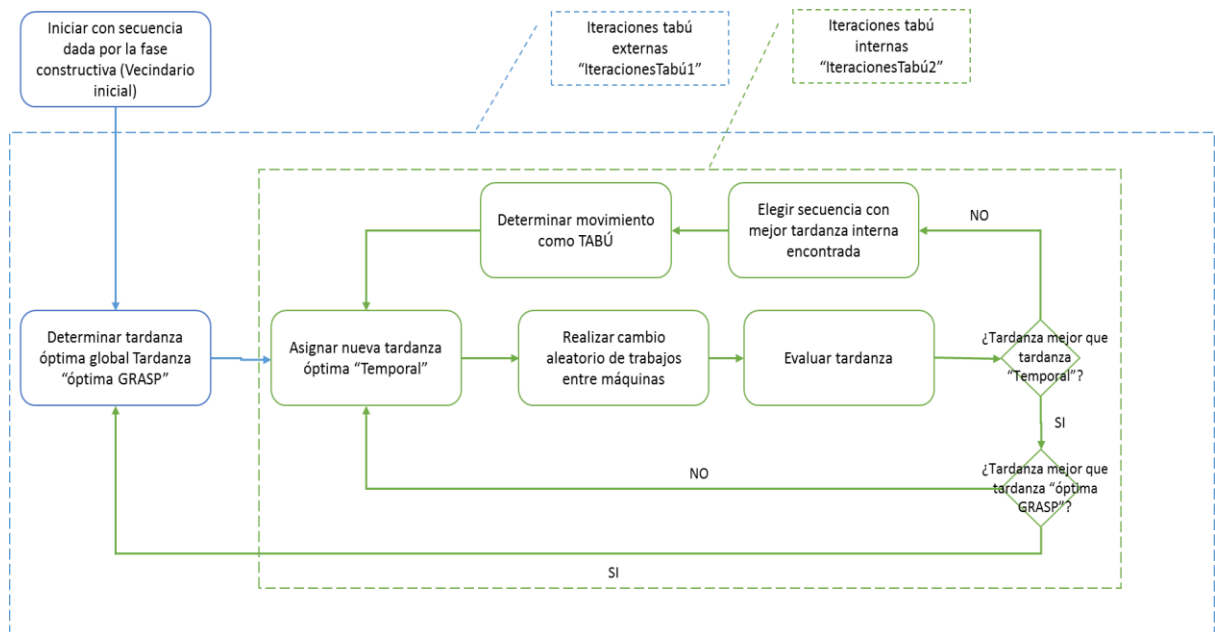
Iniciar con secuencia dada por la fase constructiva (Vecindario inicial)

Iteraciones tabú externas "IteracionesTabú1"

Iteraciones tabú internas "IteracionesTabú2"

Determinar movimiento como TABÚ

Elegir secuencia con mejor tardanza interna encontrada

NO

Determinar tardanza óptima global Tardanza "óptima GRASP"

Asignar nueva tardanza óptima "Temporal"

Realizar cambio aleatorio de trabajos entre máquinas

Evaluar tardanza

¿Tardanza mejor que tardanza "Temporal"?

SI

NO

¿Tardanza mejor que tardanza "óptima GRASP"?

SI